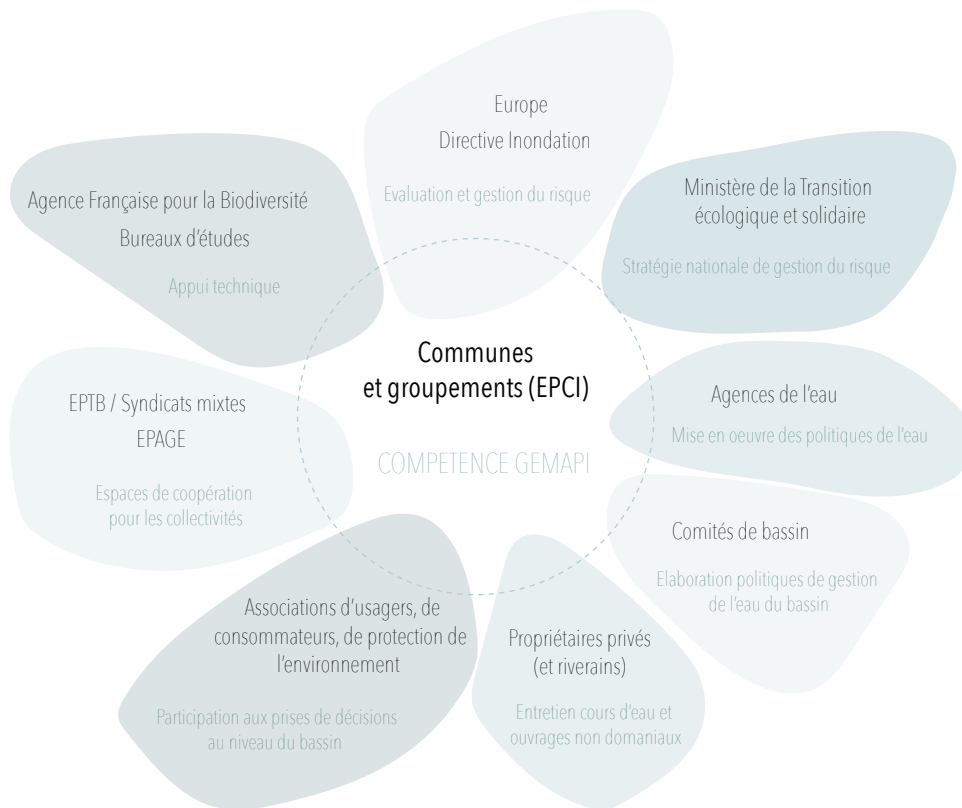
Europe
Directive Inondation

Evaluation et gestion du risque

Agence Française pour la Biodiversité
Bureaux d'études

Appui technique

Ministère de la Transition écologique et solidaire

Stratégie nationale de gestion du risque

Communes
et groupements (EPCI)

COMPETENCE GEMAPI

EPTB / Syndicats mixtes
EPAGE

Espaces de coopération pour les collectivités

Agences de l'eau

Mise en oeuvre des politiques de l'eau

Comités de bassin

Elaboration politiques de gestion de l'eau du bassin

Associations d'usagers, de consommateurs, de protection de l'environnement

Participation aux prises de décisions au niveau du bassin

Propriétaires privés
(et riverains)

Entretien cours d'eau et ouvrages non domaniaux